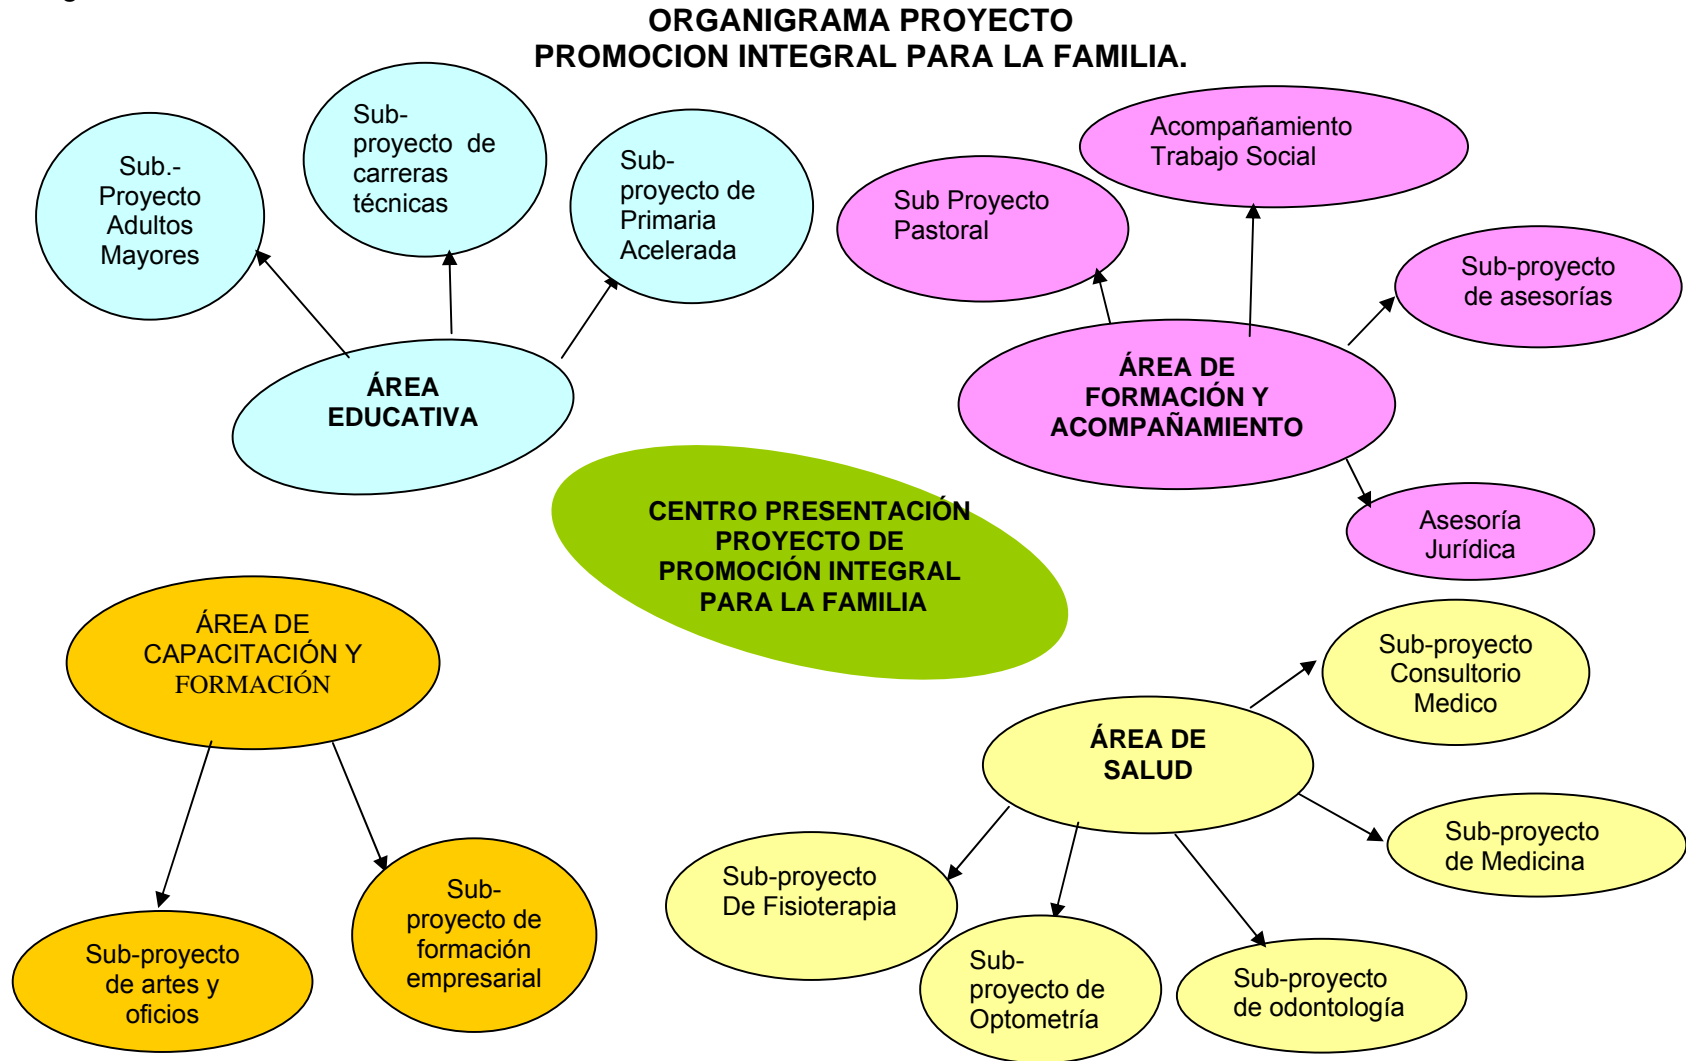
ORGANIGRAMA PROYECTO
PROMOCION INTEGRAL PARA LA FAMILIA.

Sub.-Proyecto Adultos Mayores

Sub-proyecto de carreras técnicas

Sub-proyecto de Primaria Acelerada

ÁREA EDUCATIVA

Sub Proyecto Pastoral

Acompañamiento Trabajo Social

Sub-proyecto de asesorías

ÁREA DE FORMACIÓN Y ACOMPAÑAMIENTO

Asesoría Jurídica

CENTRO PRESENTACIÓN PROYECTO DE PROMOCIÓN INTEGRAL PARA LA FAMILIA

ÁREA DE CAPACITACIÓN Y FORMACIÓN

Sub-proyecto de artes y oficios

Sub-proyecto de formación empresarial

Sub-proyecto Consultorio Medico

ÁREA DE SALUD

Sub-proyecto de Medicina

Sub-proyecto De Fisioterapia

Sub-proyecto de Optometría

Sub-proyecto de odontología